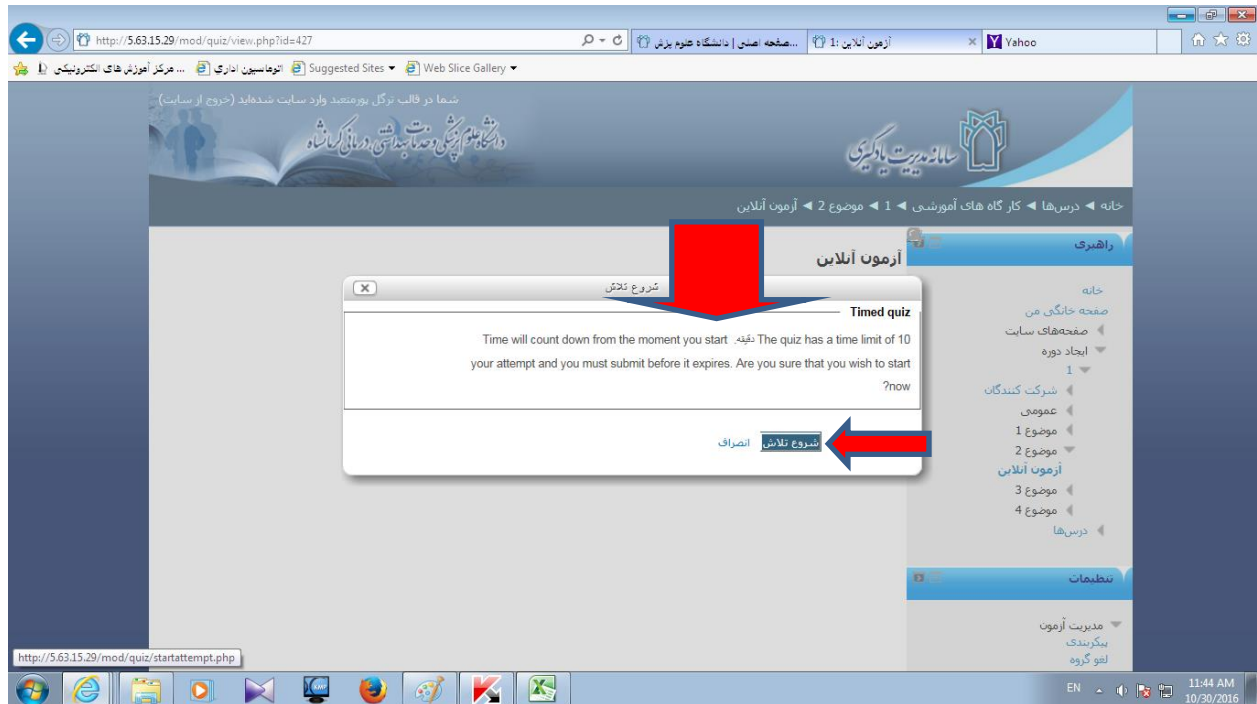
http://5.63.15.29/mod/quiz/view.php?id=427

صفحه اصلی | دانشگاه علوم پزشک...

آزمون آنلاین 1:

Yahoo

مرکز آموزش های الکترونیکی ...

اتوماسیون اداری

Suggested Sites

Web Slice Gallery

شما در قالب ترگل پورمتعبد وارد سایت شده‌اید (خروج از سایت)

دانشگاه علوم پزشکی و خدمات بهداشتی درمانی کرمانشاه

سامانه مدیریت یادگیری

خانه ◄ درس‌ها ◄ کار گاه های آموزشی ◄ 1 ◄ موضوع 2 ◄ آزمون آنلاین

آزمون آنلاین

راهبری

خانه
صفحه خانگی من
صفحه‌های سایت
ایجاد دوره
1
شرکت کنندگان
عمومی
موضوع 1
موضوع 2
آزمون آنلاین
موضوع 3
موضوع 4
درس‌ها

تنظیمات

مدیریت آزمون
پیکربندی
لغو گروه

شروع تلاش

Timed quiz

The quiz has a time limit of 10 دقیقه. Time will count down from the moment you start your attempt and you must submit before it expires. Are you sure that you wish to start ?now

شروع تلاش انصراف

http://5.63.15.29/mod/quiz/startattempt.php

EN

11:44 AM
10/30/2016